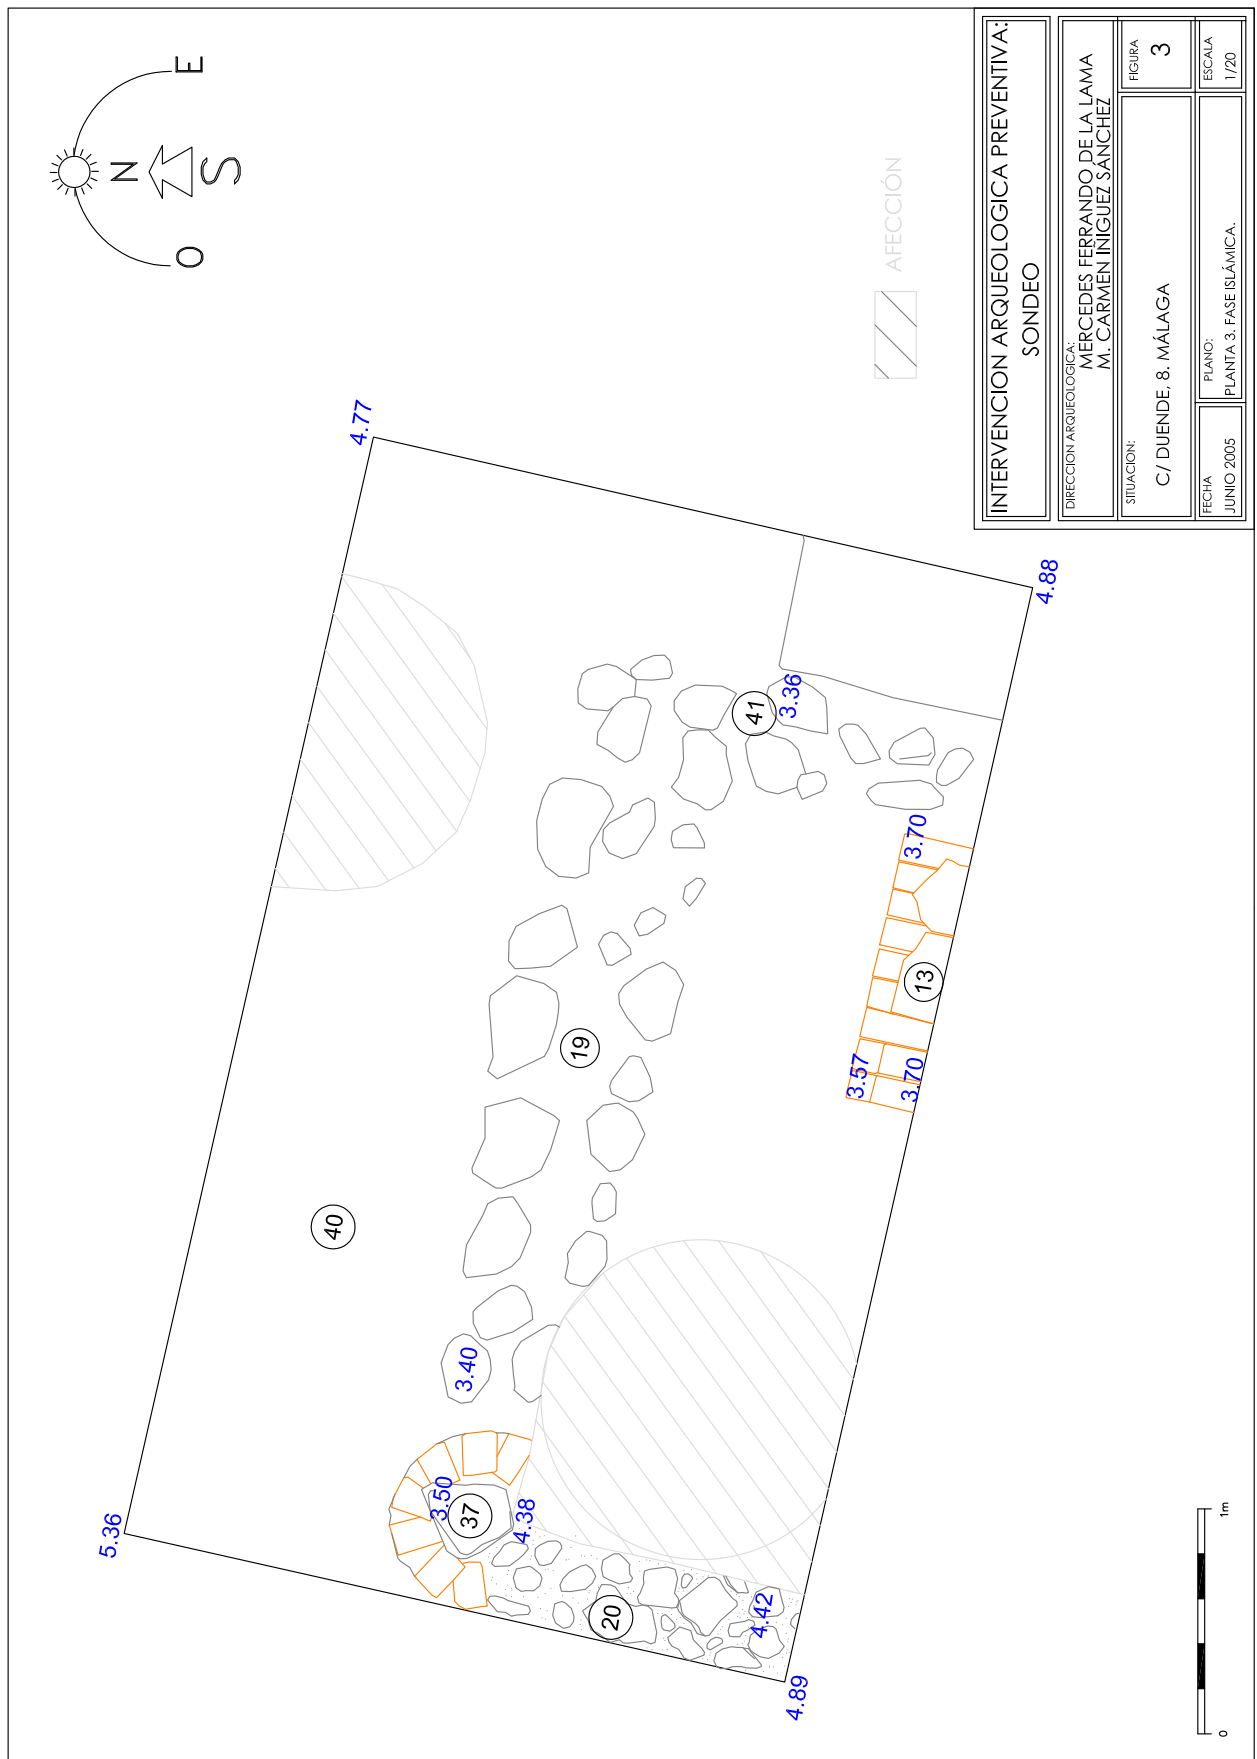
INTERVENCION ARQUEOLOGICA PREVENTIVA:
SONDEO

DIRECCION ARQUEOLOGICA:
MERCEDES FERRANDO DE LA LAMA
M. CARMEN ÍÑIGUEZ SÁNCHEZ

FIGURA
3

SITUACION:
C/ DUENDE, 8. MÁLAGA

ESCALA
1/20

FECHA
JUNIO 2005

PLANO:
PLANTA 3. FASE ISLÁMICA.

E
N
S
O

AFECCIÓN

4.77
4.88
5.36
4.89
3.36
41
3.70
13
3.57
3.70
19
40
3.40
3.50
37
4.38
20
4.42

0
1m